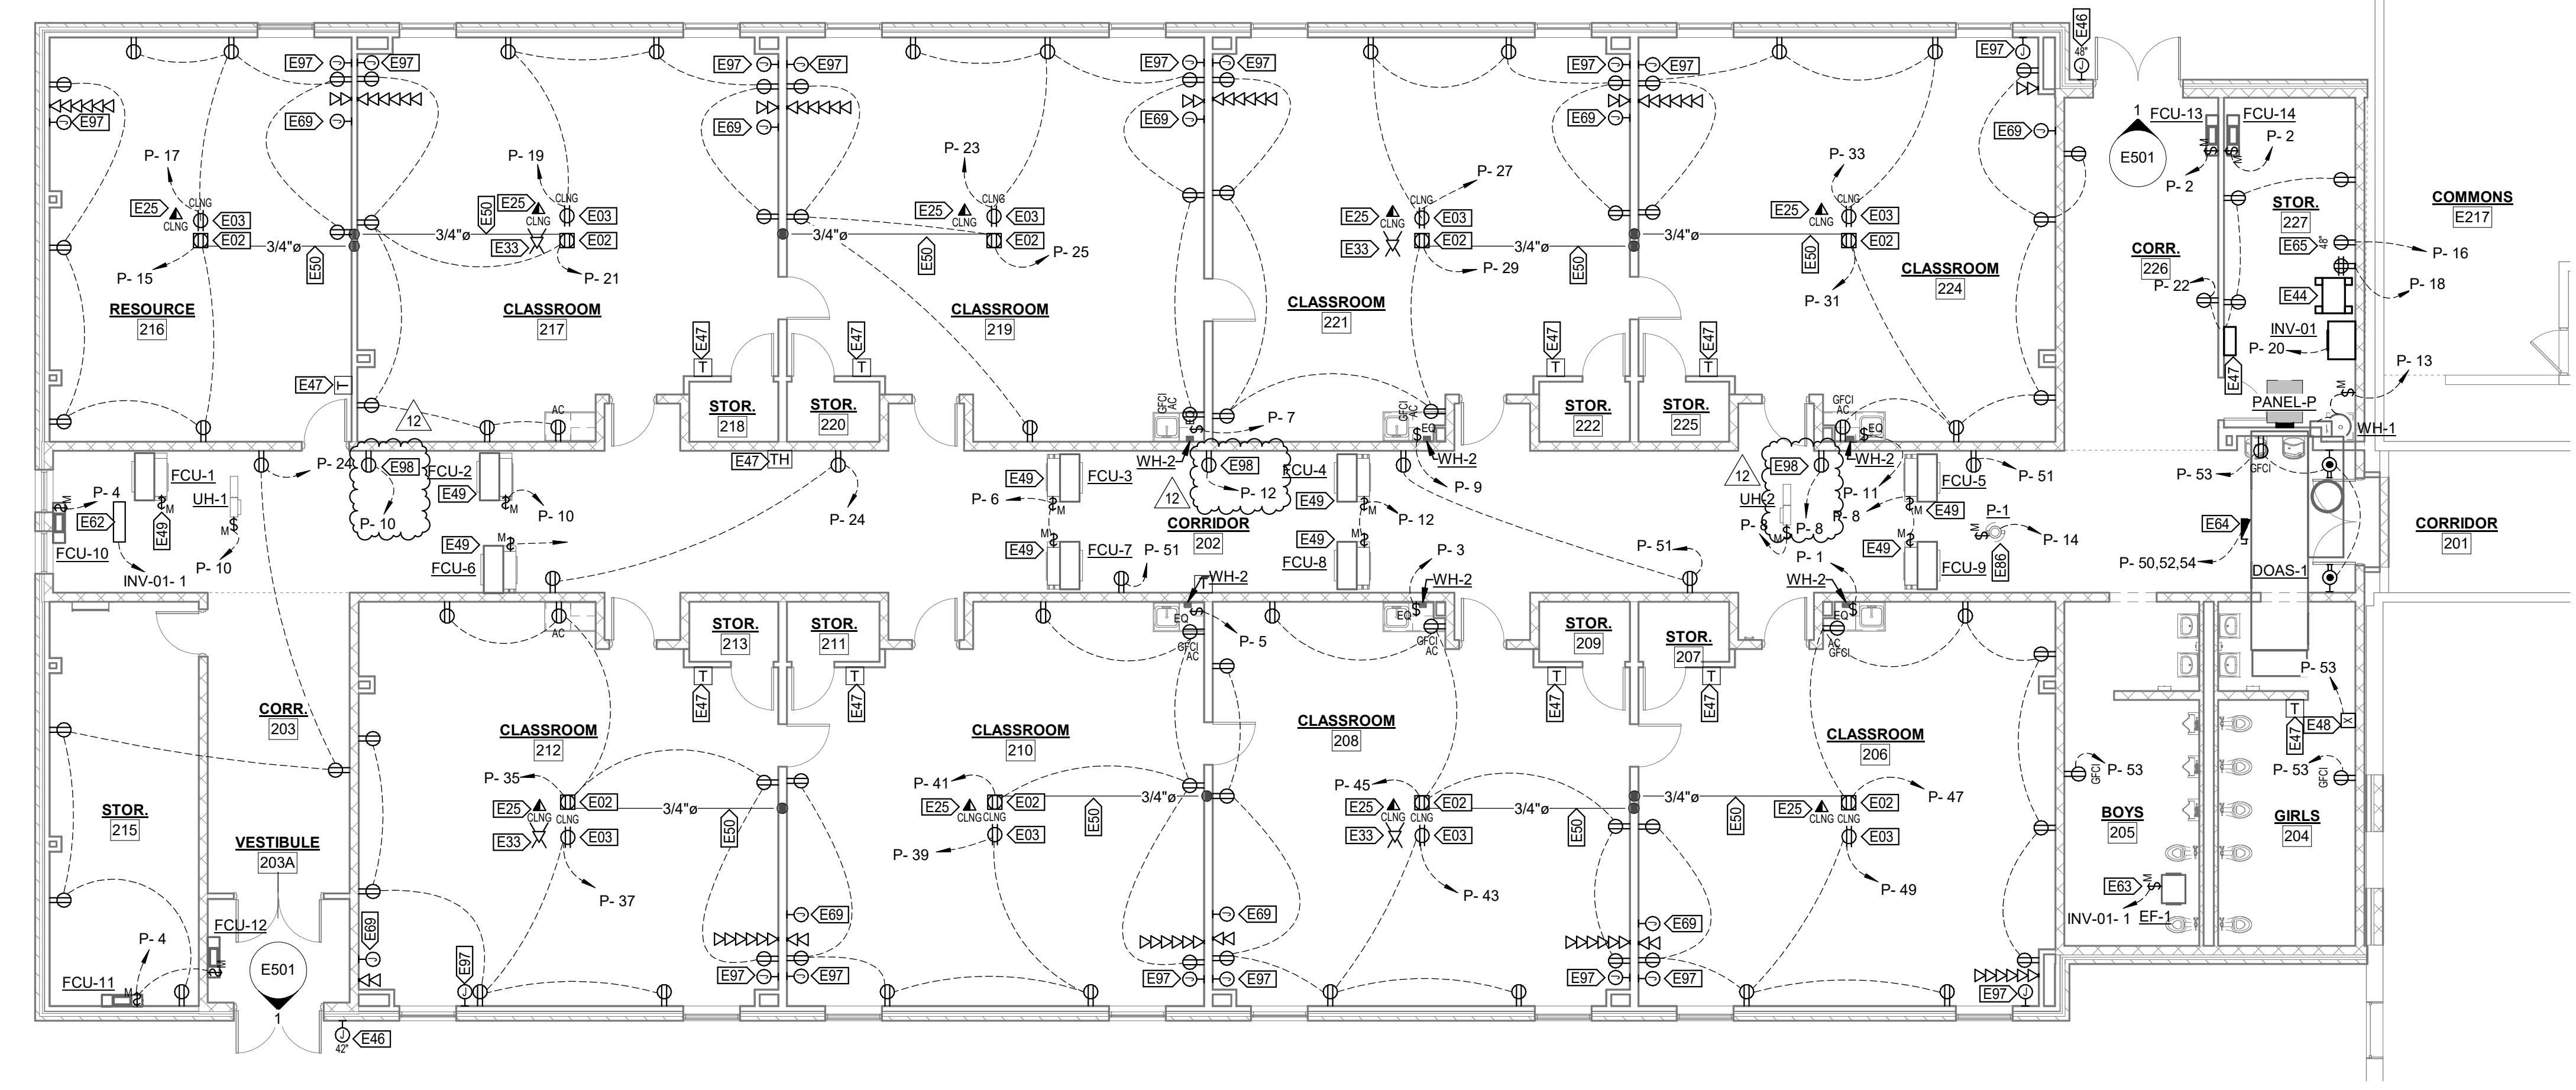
E97
E97
E69
P- 17
E25
CLNG
CLNG
E03
E02
3/4"ø
P- 15
E50
RESOURCE
216
E47
E97
E69
E97
P- 19
E25
CLNG
E50
E33
E03
E02
P- 21
3/4"ø
CLASSROOM
217
12
AC
E97
E69
E97
P- 23
E25
CLNG
CLNG
E03
E02
3/4"ø
E50
P- 25
CLASSROOM
219
E47
E47
STOR.
218
STOR.
220
E47
TH
E97
E69
E97
P- 27
E25
CLNG
CLNG
E03
E33
E02
3/4"ø
P- 29
E50
CLASSROOM
221
GFCI
AC
P- 7
GFCI
AC
EQ
E97
E69
E97
P- 33
E25
CLNG
CLNG
E03
E02
3/4"ø
E50
P- 31
CLASSROOM
224
E47
E47
STOR.
222
STOR.
225
GFCI
AC
EQ
E97
E46
1
E501
FCU-13
FCU-14
P- 2
P- 2
COMMONS
E217
STOR.
227
E65
P- 16
CORR.
226
P- 22
P- 18
E44
INV-01
P- 20
E47
P- 13
PANEL-P
WH-1
FCU-1
P- 4
UH-1
E62
E49
FCU-10
P- 10
INV-01- 1
P- 24
E98
FCU-2
E49
P- 10
P- 10
E49
FCU-6
P- 24
E49
FCU-3
P- 6
E49
FCU-7
P- 51
WH-2
E98
P- 12
12
CORRIDOR
202
FCU-4
E49
P- 12
E49
FCU-8
WH-2
P- 9
P- 3
WH-2
P- 51
12
E98
WH-2
UH-2
P- 8
P- 8
P- 11
P- 1
WH-2
FCU-5
P- 51
E49
P-1
P- 14
E49
FCU-9
E86
P- 53
GFCI
E64
P- 50,52,54
DOAS-1
CORRIDOR
201
AC
STOR.
213
STOR.
211
E47
E47
EQ
GFCI
AC
P- 5
EQ
GFCI
AC
STOR.
209
STOR.
207
E47
E47
AC
GFCI
EQ
CORR.
203
STOR.
215
VESTIBULE
203A
FCU-12
P- 4
FCU-11
E501
1
E46
42"
CLASSROOM
212
P- 35
E25
CLNG
E02
3/4"ø
E33
CLNG
E03
E50
P- 37
E69
E97
E69
E97
E97
CLASSROOM
210
P- 41
E25
CLNG
CLNG
E02
E03
E50
3/4"ø
P- 39
E69
E97
E97
CLASSROOM
208
P- 45
E25
CLNG
E02
E33
CLNG
E03
3/4"ø
E50
P- 43
E69
E97
E97
CLASSROOM
206
3/4"ø
E50
E25
CLNG
CLNG
E02
E03
P- 47
P- 49
E97
P- 53
E48
E47
GFCI
P- 53
P- 53
GFCI
BOYS
205
GIRLS
204
E63
INV-01- 1
EF-1